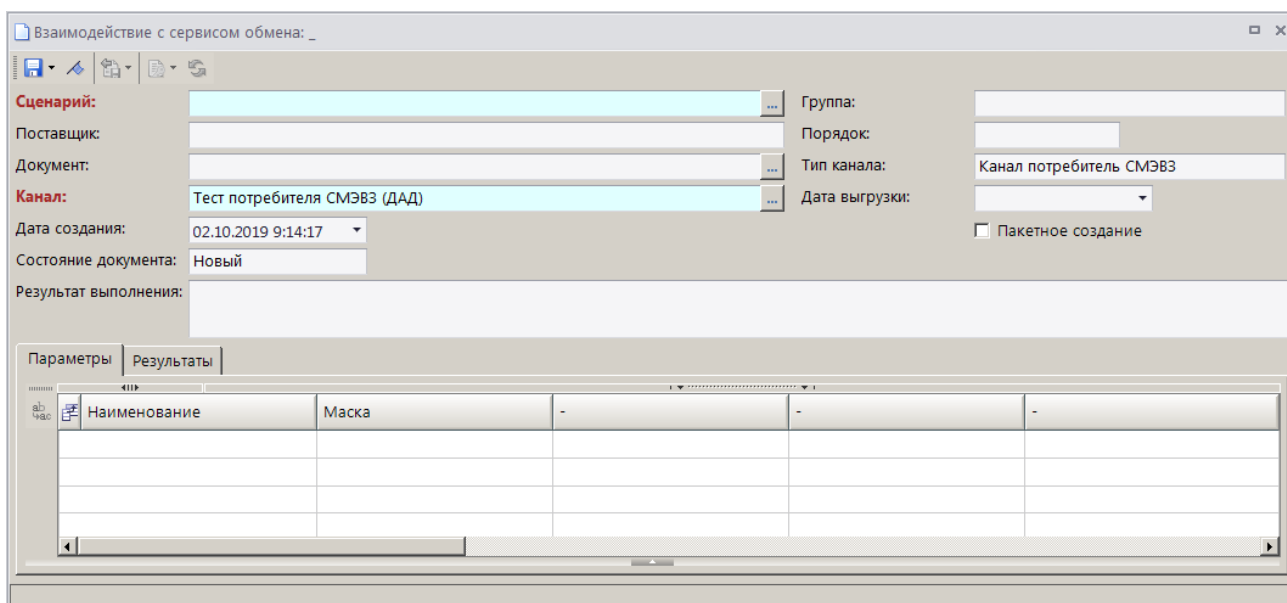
Взаимодействие с сервисом обмена: _

Сценарий:
Поставщик:
Документ:
Канал: Тест потребителя СМЭВ3 (ДАД)
Дата создания: 02.10.2019 9:14:17
Состояние документа: Новый
Результат выполнения:

Группа:
Порядок:
Тип канала: Канал потребитель СМЭВ3
Дата выгрузки:
Пакетное создание

Параметры | Результаты

| Наименование | Маска | - | - | - |
|---|---|---|---|---|
| | | | | |
| | | | | |
| | | | | |
| | | | | |